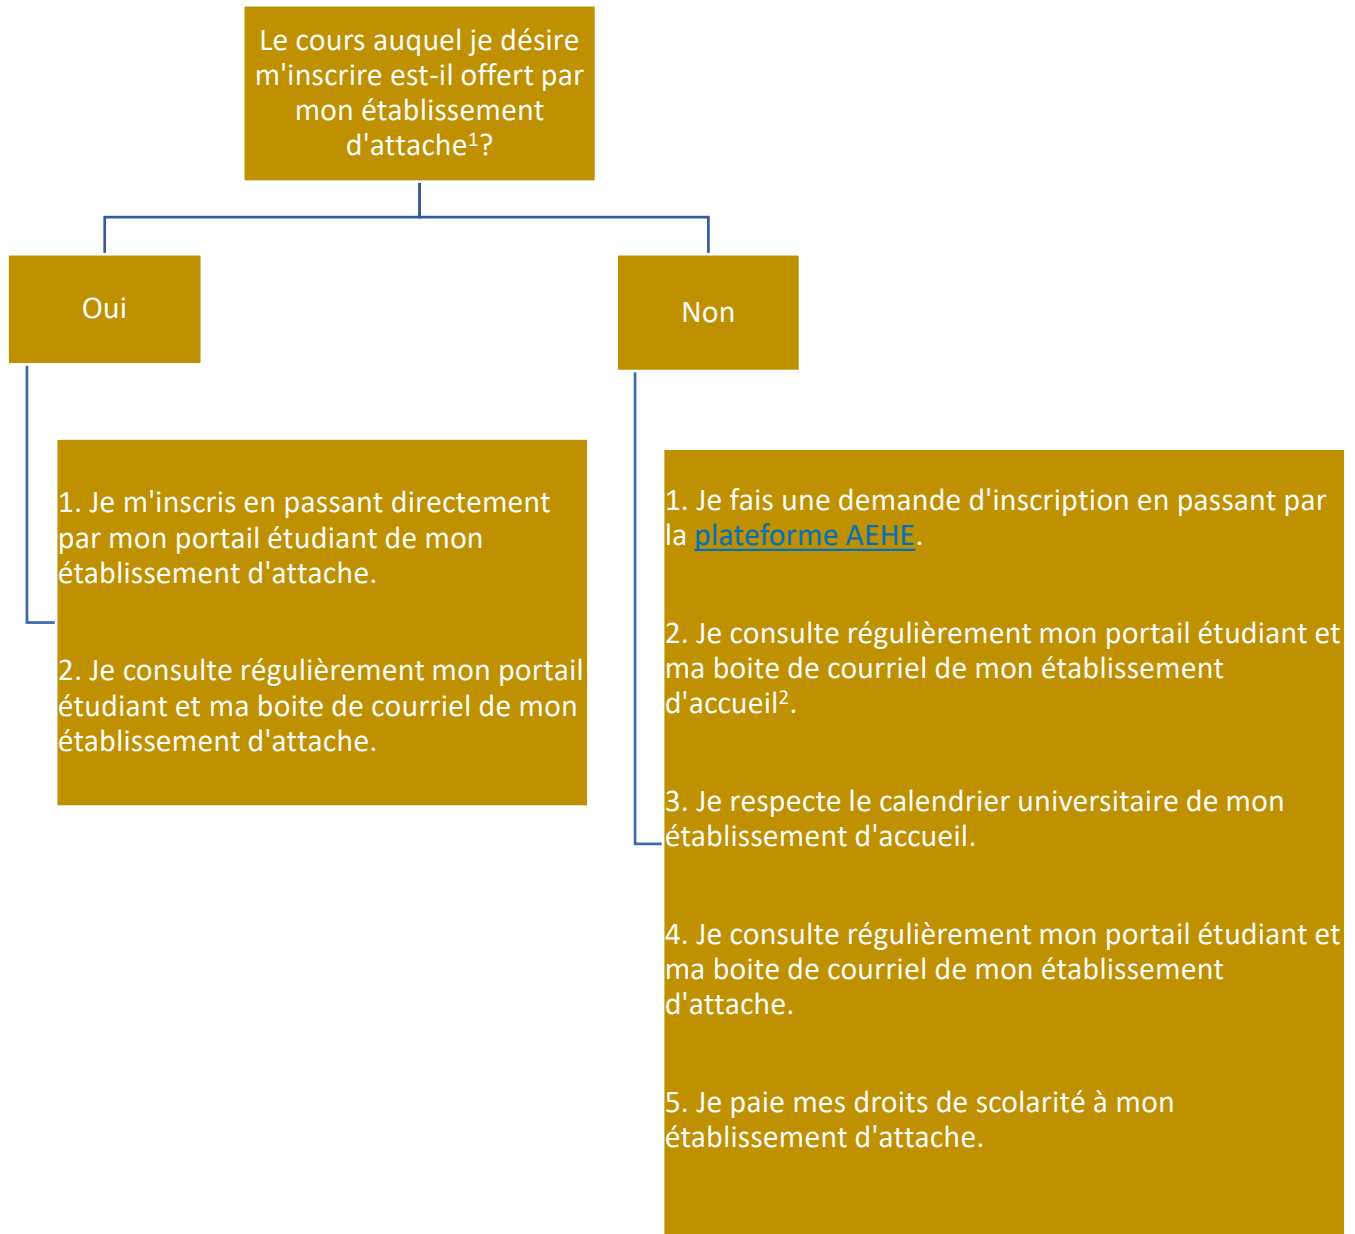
Le cours auquel je désire m'inscrire est-il offert par mon établissement d'attache$^1$?

Oui

Non

1. Je m'inscris en passant directement par mon portail étudiant de mon établissement d'attache.

2. Je consulte régulièrement mon portail étudiant et ma boite de courriel de mon établissement d'attache.

1. Je fais une demande d'inscription en passant par la plateforme AEHE.

2. Je consulte régulièrement mon portail étudiant et ma boite de courriel de mon établissement d'accueil$^2$.

3. Je respecte le calendrier universitaire de mon établissement d'accueil.

4. Je consulte régulièrement mon portail étudiant et ma boite de courriel de mon établissement d'attache.

5. Je paie mes droits de scolarité à mon établissement d'attache.